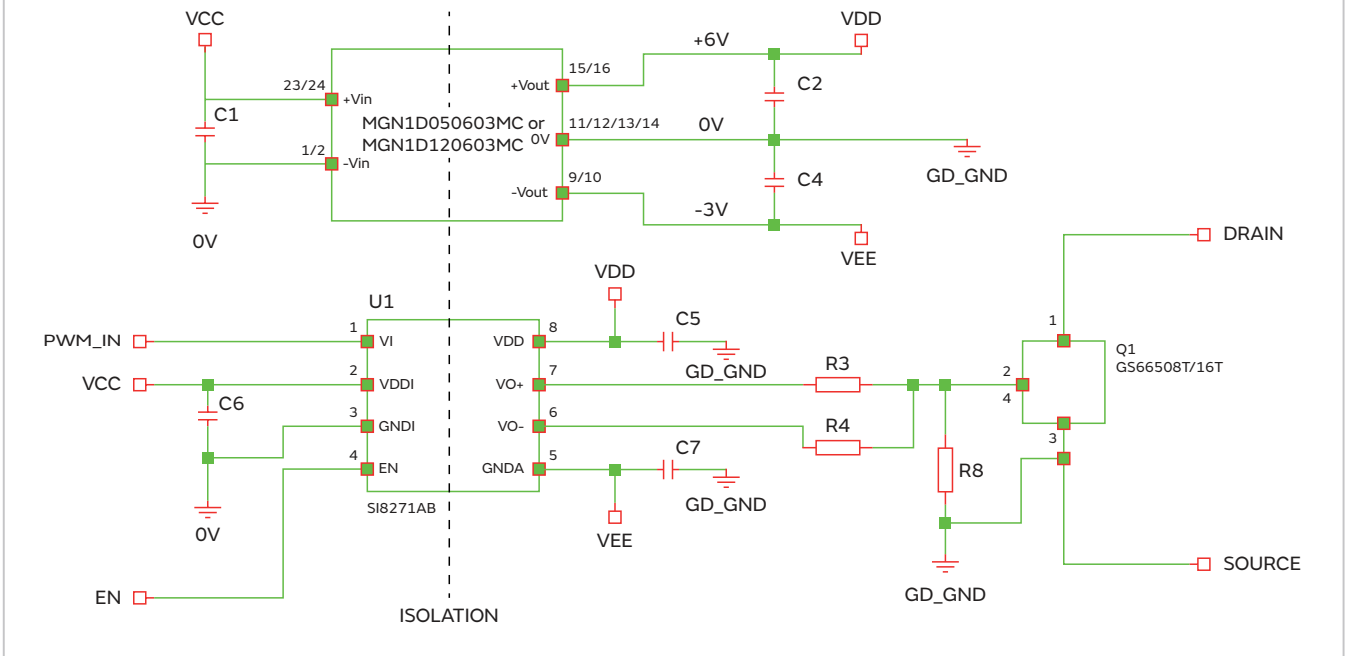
VCC

C1

0V

23/24 +Vin

1/2 -Vin

MGN1D050603MC or MGN1D120603MC

+Vout 15/16

0V 11/12/13/14

-Vout 9/10

+6V

VDD

C2

0V

GD_GND

C4

-3V

VEE

U1

PWM_IN

1 VI

VCC

2 VDDI

C6

3 GNDI

4 EN

0V

SI8271AB

EN

ISOLATION

VDD 8

VO+ 7

VO- 6

GNDA 5

VDD

C5

GD_GND

C7

GD_GND

VEE

R3

R4

R8

GD_GND

DRAIN

1

2

4

3

Q1
GS66508T/16T

SOURCE